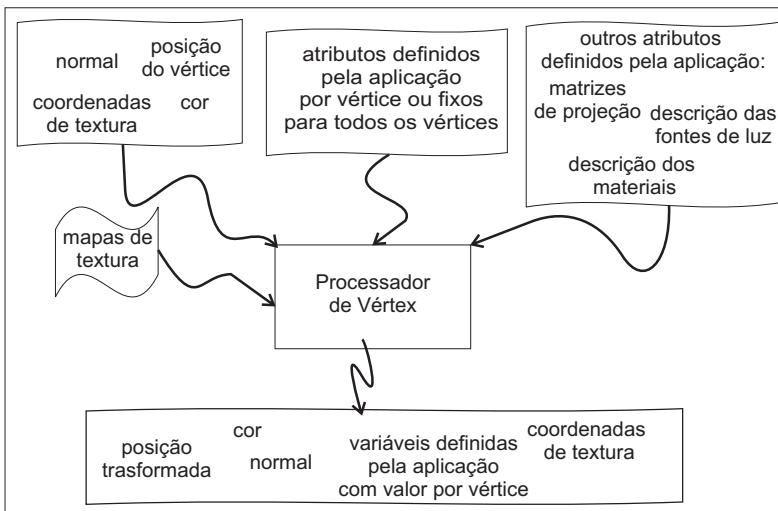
normal
posição do vértice
coordenadas de textura
cor

atributos definidos pela aplicação por vértice ou fixos para todos os vértices

outros atributos definidos pela aplicação:
matrizes de projeção
descrição das fontes de luz
descrição dos materiais

mapas de textura

Processador de Vértex

posição trasformada
cor
normal
variáveis definidas pela aplicação com valor por vértice
coordenadas de textura